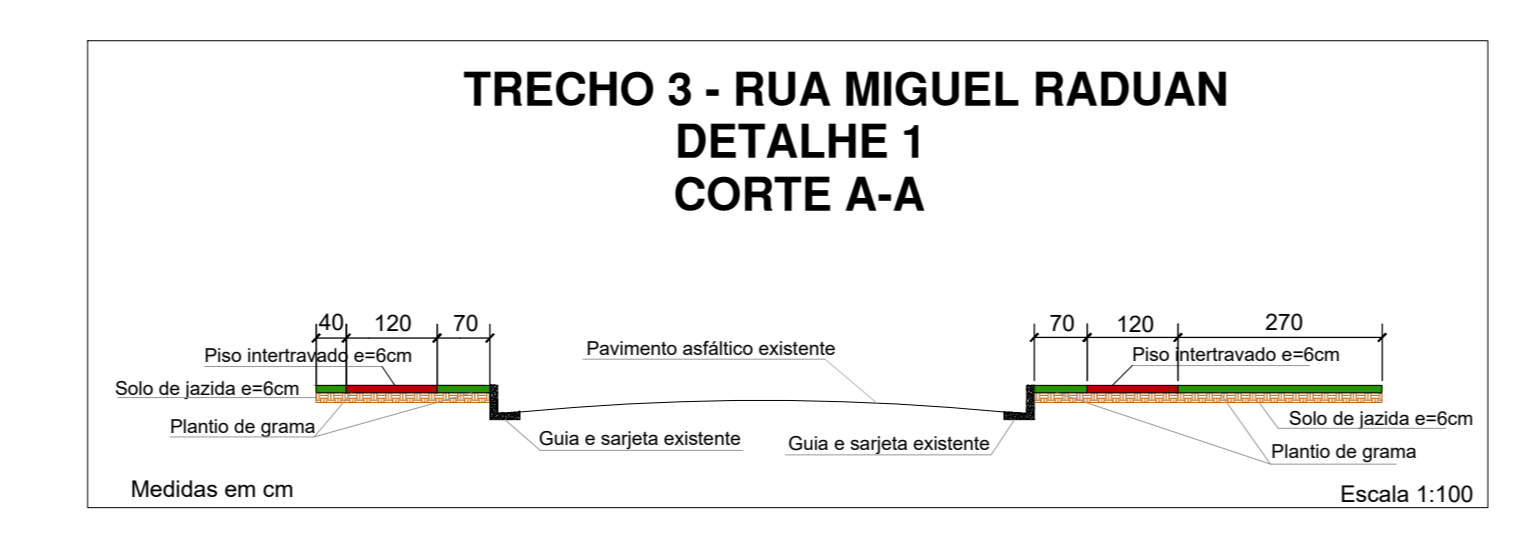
TRECHO 3 - RUA MIGUEL RADUAN
DETALHE 1
CORTE A-A

40 120 70

Piso intertravado e=6cm

Solo de jazida e=6cm

Plantio de grama

Pavimento asfáltico existente

Guia e sarjeta existente

Guia e sarjeta existente

70 120 270

Piso intertravado e=6cm

Solo de jazida e=6cm

Plantio de grama

Medidas em cm

Escala 1:100